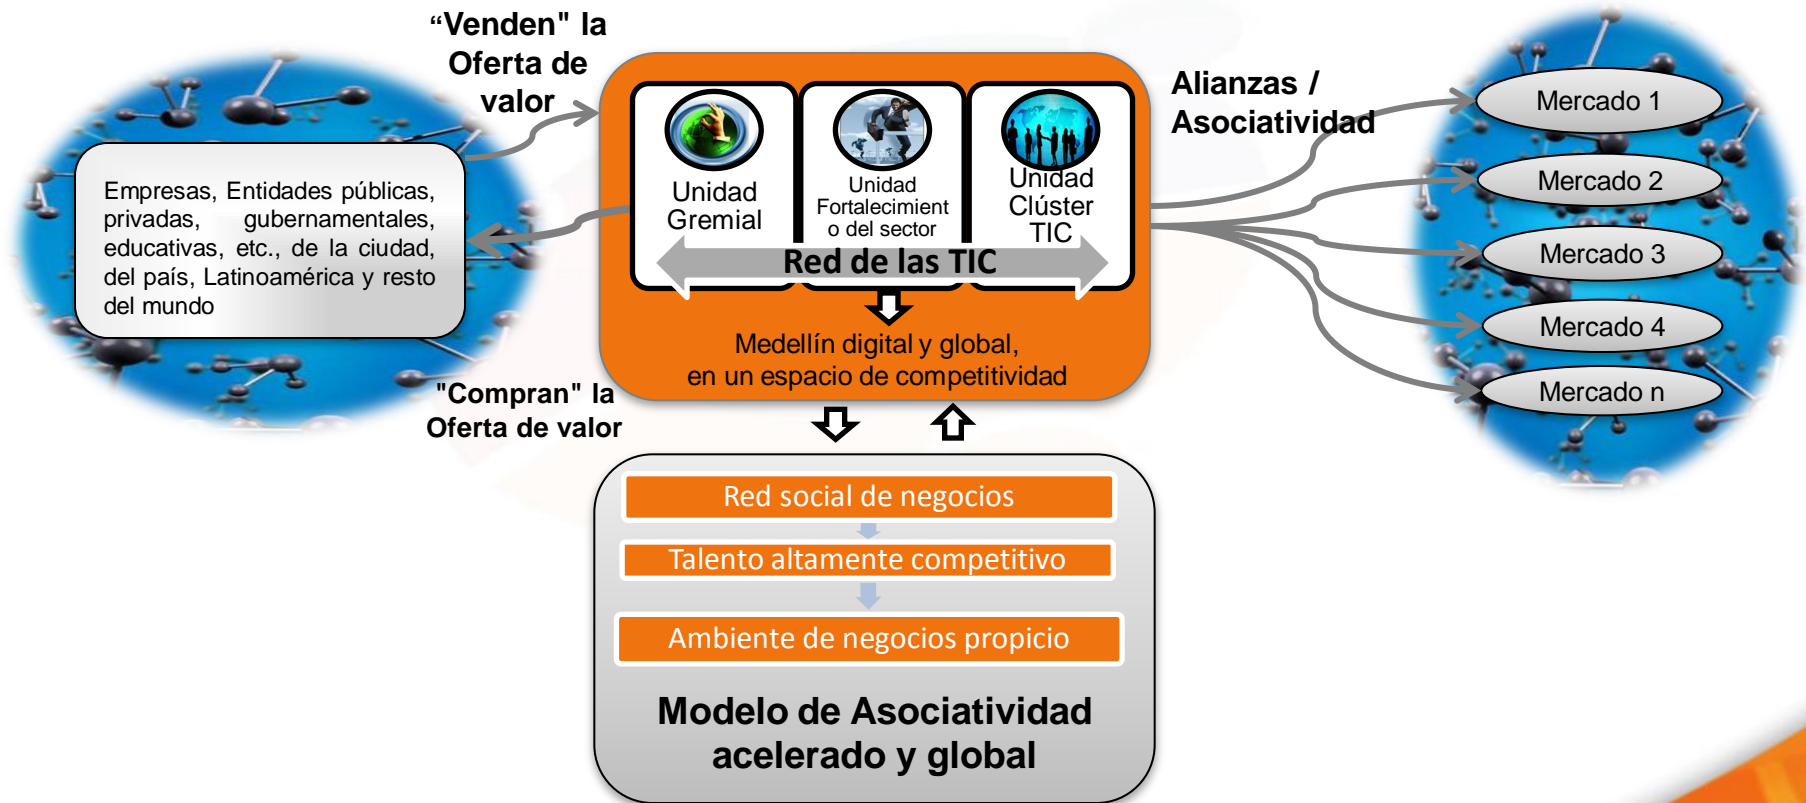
“Venden" la Oferta de valor

Empresas, Entidades públicas, privadas, gubernamentales, educativas, etc., de la ciudad, del país, Latinoamérica y resto del mundo

Unidad Gremial

Unidad Fortalecimient o del sector

Unidad Clúster TIC

Red de las TIC

Medellín digital y global, en un espacio de competitividad

"Compran" la Oferta de valor

Alianzas / Asociatividad

Mercado 1

Mercado 2

Mercado 3

Mercado 4

Mercado n

Red social de negocios

Talento altamente competitivo

Ambiente de negocios propicio

Modelo de Asociatividad acelerado y global